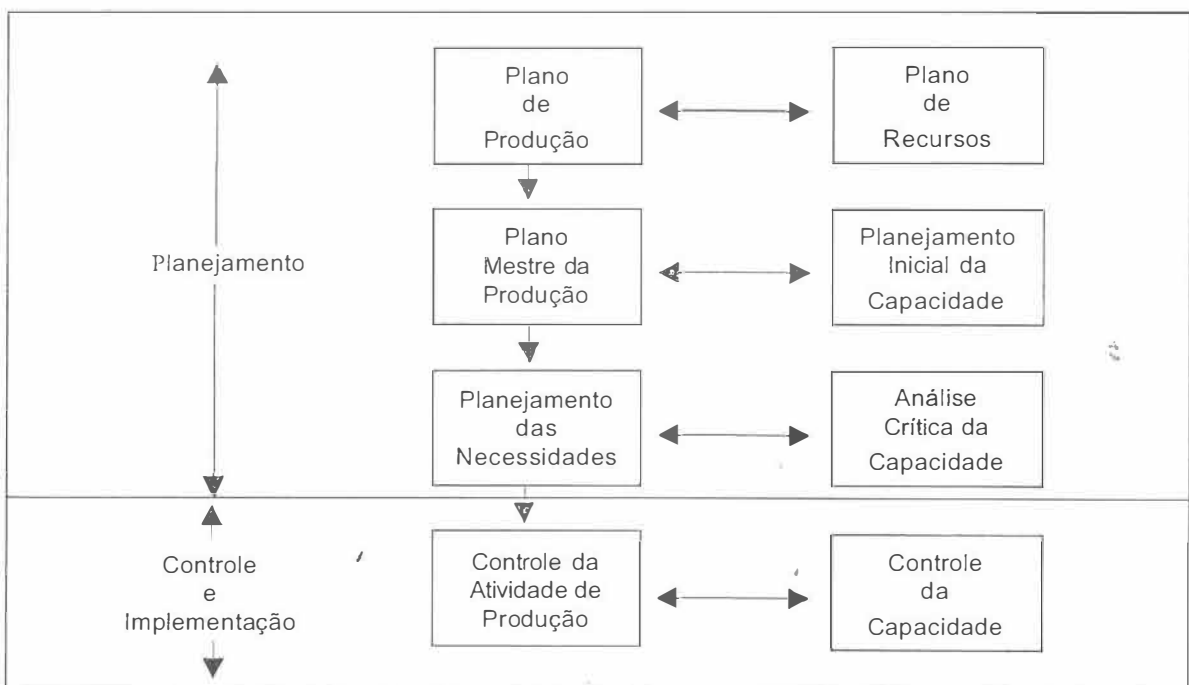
Planejamento

Plano de Produção

Plano de Recursos

Plano Mestre da Produção

Planejamento Inicial da Capacidade

Planejamento das Necessidades

Análise Crítica da Capacidade

Controle e Implementação

Controle da Atividade de Produção

Controle da Capacidade